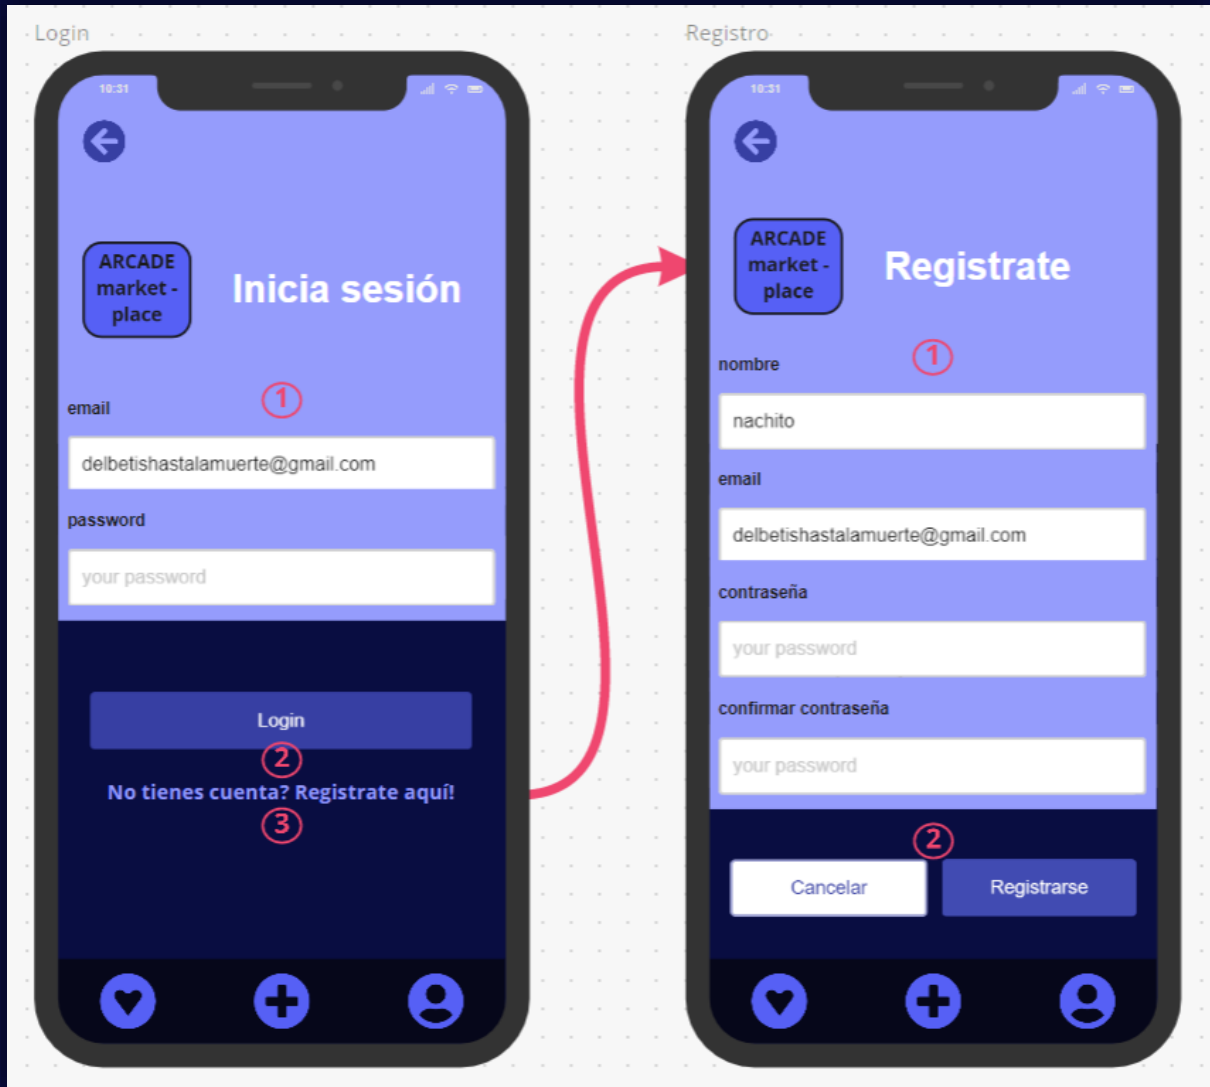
Login

10:31

ARCADE market - place

Inicia sesión

email ①

delbetishastalamuerte@gmail.com

password

your password

Login

②

No tienes cuenta? Registrate aquí!

③

Registro

10:31

ARCADE market - place

Registrate

nombre ①

nachito

email

delbetishastalamuerte@gmail.com

contraseña

your password

confirmar contraseña

your password

②

Cancelar

Registrarse